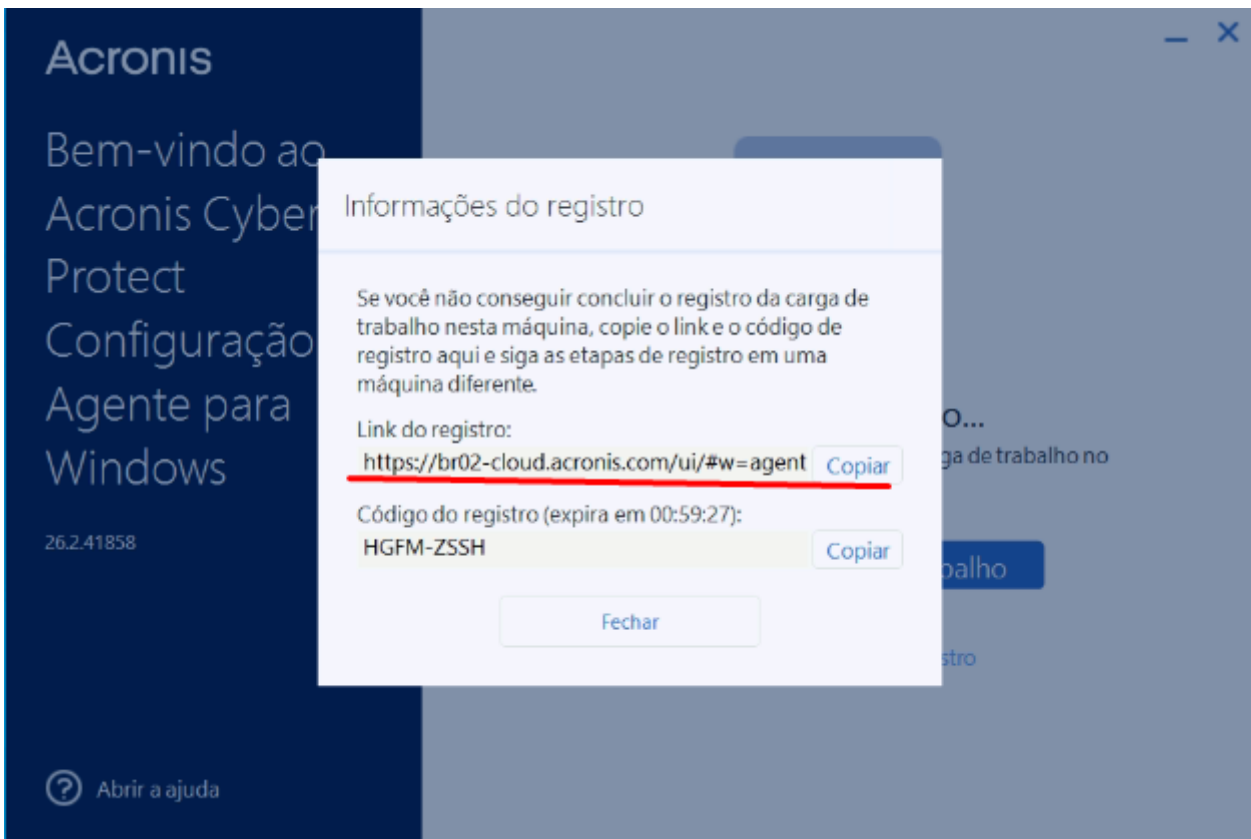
Acronis

Bem-vindo ao Acronis Cyber Protect Configuração Agente para Windows

26.2.41858

Abrir a ajuda

Informações do registro

Se você não conseguir concluir o registro da carga de trabalho nesta máquina, copie o link e o código de registro aqui e siga as etapas de registro em uma máquina diferente.

Link do registro:

https://br02-cloud.acronis.com/ui/#w=agent Copiar

Código do registro (expira em 00:59:27):

HGFM-ZSSH Copiar

Fechar

o...

ga de trabalho no

balho

stro